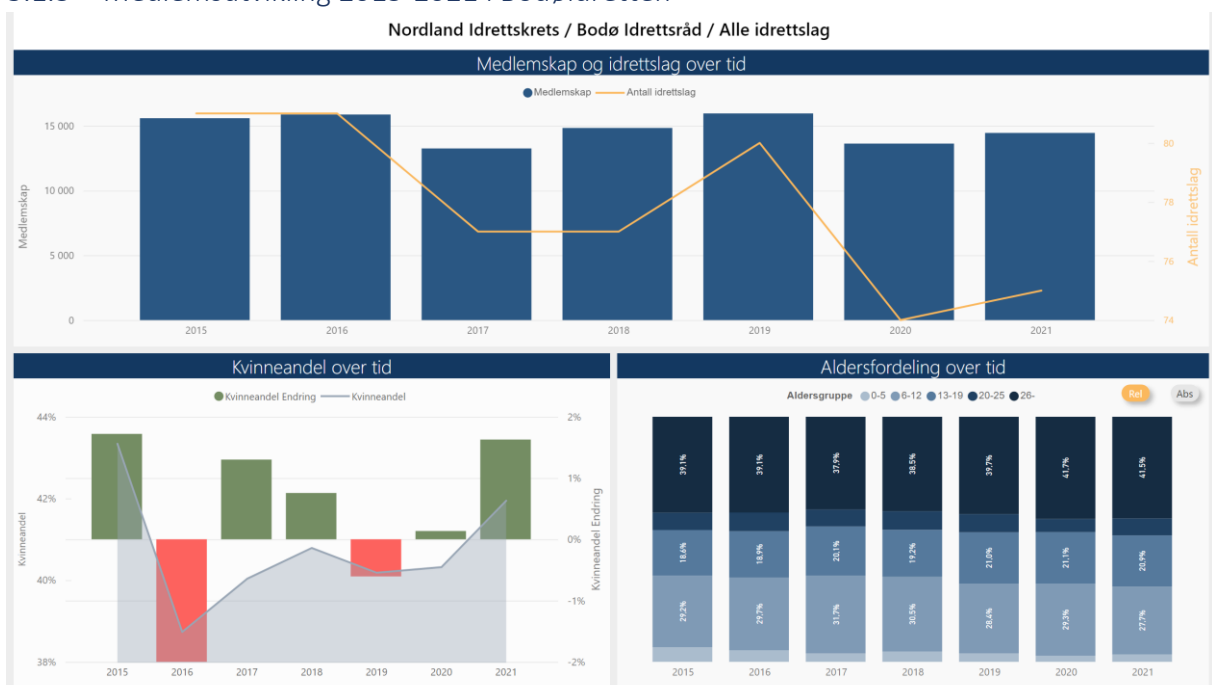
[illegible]

Nordland Idrettskrets / Bodø Idrettsråd / Alle idrettslag

Medlemskap og idrettslag over tid

Medlemskap Antall idrettslag

Medlemskap

15 000
10 000
5 000
0

2015 2016 2017 2018 2019 2020 2021

Antall idrettslag

80
78
76
74

Kvinneandel over tid

Kvinneandel Endring Kvinneandel

Kvinneandel

44%
42%
40%
38%

2015 2016 2017 2018 2019 2020 2021

Kvinneandel Endring

2%
1%
0%
-1%
-2%

Aldersfordeling over tid

Aldersgruppe 0-5 6-12 13-19 20-25 26-

Rel Abs

| 2015 | 2016 | 2017 | 2018 | 2019 | 2020 | 2021 |
|---|---|---|---|---|---|---|
| 39.1% | 39.1% | 37.9% | 38.5% | 39.7% | 41.7% | 41.5% |
| 18.6% | 18.9% | 20.1% | 19.2% | 21.0% | 21.1% | 20.9% |
| 29.2% | 29.7% | 31.7% | 30.5% | 28.6% | 29.3% | 27.7% |